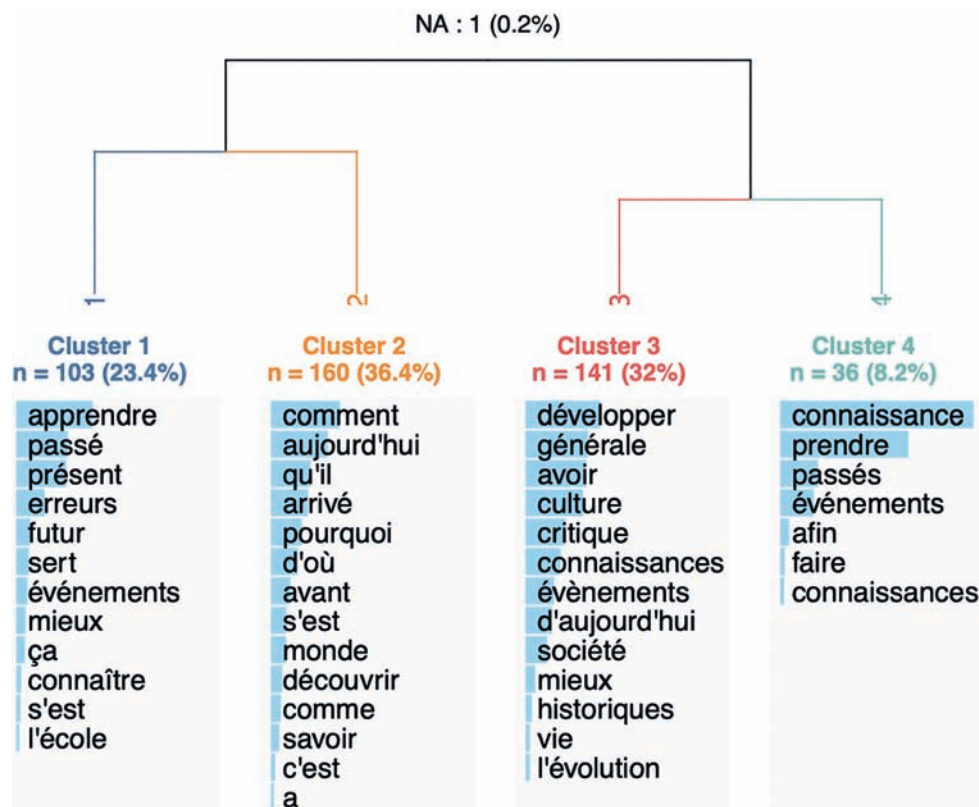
NA : 1 (0.2%)

1
2
3
4

Cluster 1
n = 103 (23.4%)

apprendre
passé
présent
erreurs
futur
sert
événements
mieux
ça
connaître
s'est
l'école

Cluster 2
n = 160 (36.4%)

comment
aujourd'hui
qu'il
arrivé
pourquoi
d'où
avant
s'est
monde
découvrir
comme
savoir
c'est
a

Cluster 3
n = 141 (32%)

développer
générale
avoir
culture
critique
connaissances
évènements
d'aujourd'hui
société
mieux
historiques
vie
l'évolution

Cluster 4
n = 36 (8.2%)

connaissance
prendre
passés
événements
afin
faire
connaissances